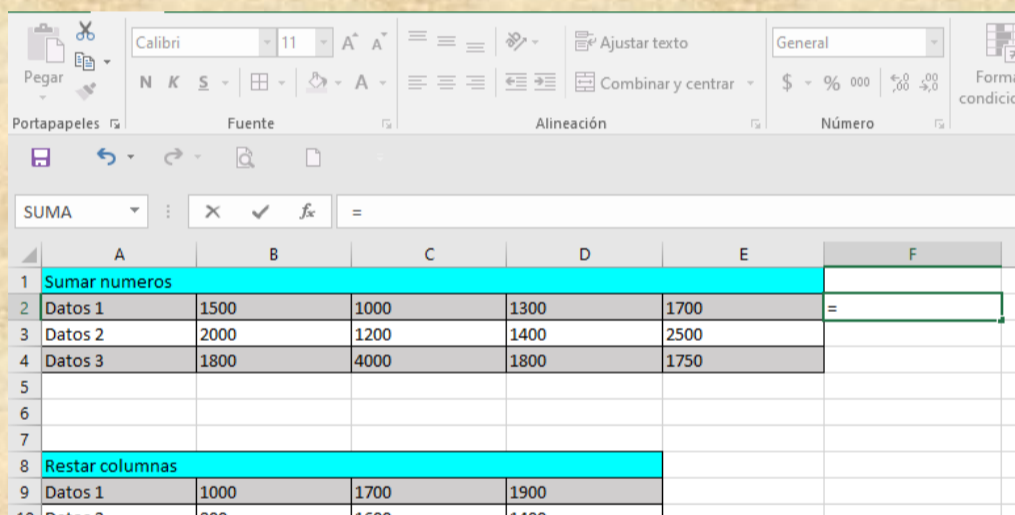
Pegar
Calibri
11
A A
N K S
A
Ajustar texto
Combinar y centrar
General
$ % 000
Forma
condicio
Portapapeles
Fuente
Alineación
Número

SUMA
$f_x$
=

| | A | B | C | D | E | F |
|---|---|---|---|---|---|---|
| 1 | Sumar numeros | | | | | |
| 2 | Datos 1 | 1500 | 1000 | 1300 | 1700 | = |
| 3 | Datos 2 | 2000 | 1200 | 1400 | 2500 | |
| 4 | Datos 3 | 1800 | 4000 | 1800 | 1750 | |
| 5 | | | | | | |
| 6 | | | | | | |
| 7 | | | | | | |
| 8 | Restar columnas | | | | | |
| 9 | Datos 1 | 1000 | 1700 | 1900 | | |
| 10 | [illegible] | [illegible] | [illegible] | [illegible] | | |